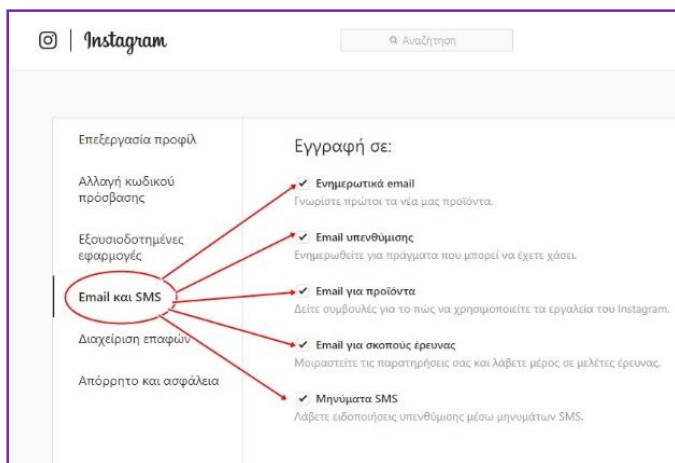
Instagram

Αναζήτηση

Επεξεργασία προφίλ

Αλλαγή κωδικού πρόσβασης

Εξουσιοδοτημένες εφαρμογές

Email και SMS

Διαχείριση επαφών

Απόρρητο και ασφάλεια

Εγγραφή σε:

✓ Ενημερωτικά email
Γνωρίστε πρώτοι τα νέα μας προϊόντα.

✓ Email υπενθύμισης
Ενημερωθείτε για πράγματα που μπορεί να έχετε χάσει.

✓ Email για προϊόντα
Δείτε συμβουλές για το πώς να χρησιμοποιείτε τα εργαλεία του Instagram.

✓ Email για σκοπούς έρευνας
Μοιραστείτε τις παρατηρήσεις σας και λάβετε μέρος σε μελέτες έρευνας.

✓ Μηνύματα SMS
Λάβετε ειδοποιήσεις υπενθύμισης μέσω μηνυμάτων SMS.